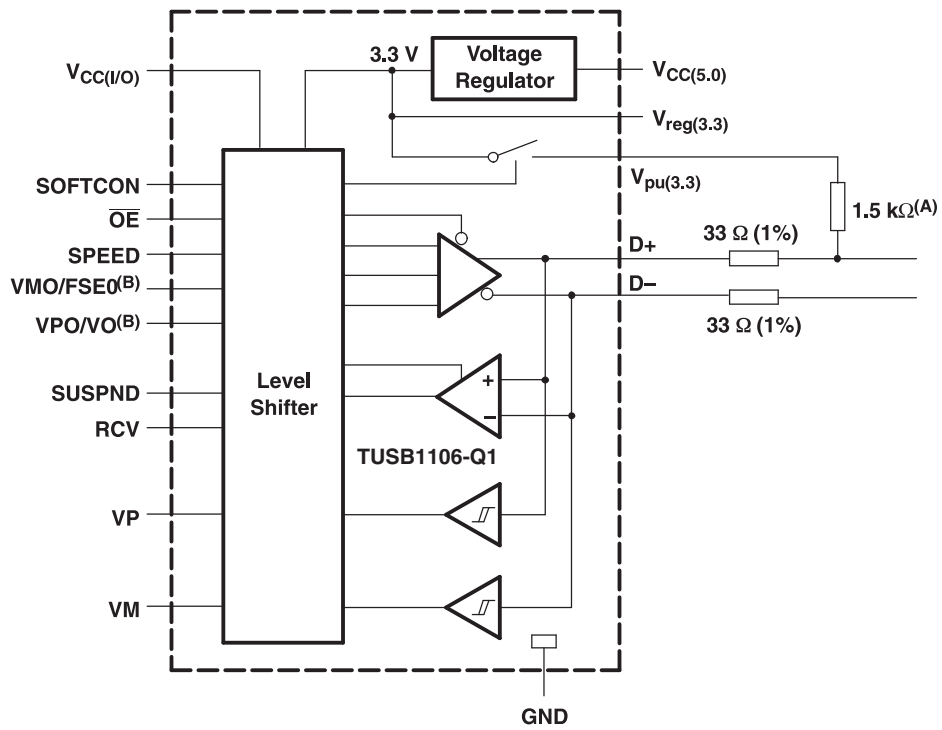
$V_{CC(I/O)}$

3.3 V

Voltage Regulator

$V_{CC(5.0)}$

$V_{reg(3.3)}$

$V_{pu(3.3)}$

SOFTCON

$\overline{OE}$

SPEED

VMO/FSE0$^{(B)}$

VPO/VO$^{(B)}$

SUSPND

RCV

VP

VM

Level Shifter

1.5 k$\Omega^{(A)}$

D+

33 $\Omega$ (1%)

D–

33 $\Omega$ (1%)

+

−

TUSB1106-Q1

GND